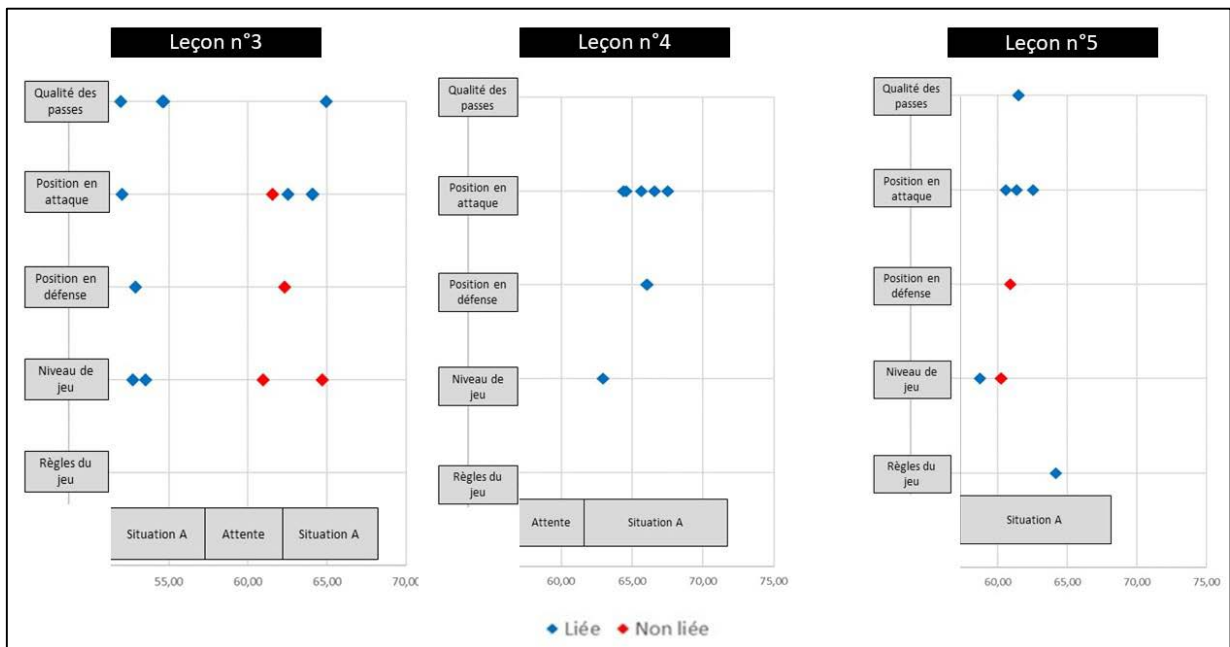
Leçon n°3

Qualité des passes

Position en attaque

Position en défense

Niveau de jeu

Règles du jeu

Situation A | Attente | Situation A

55,00 60,00 65,00 70,0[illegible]

Leçon n°4

Qualité des passes

Position en attaque

Position en défense

Niveau de jeu

Règles du jeu

Attente | Situation A

60,00 65,00 70,00 75,00

Leçon n°5

Qualité des passes

Position en attaque

Position en défense

Niveau de jeu

Règles du jeu

Situation A

60,00 65,00 70,00 75,00

Liée Non liée